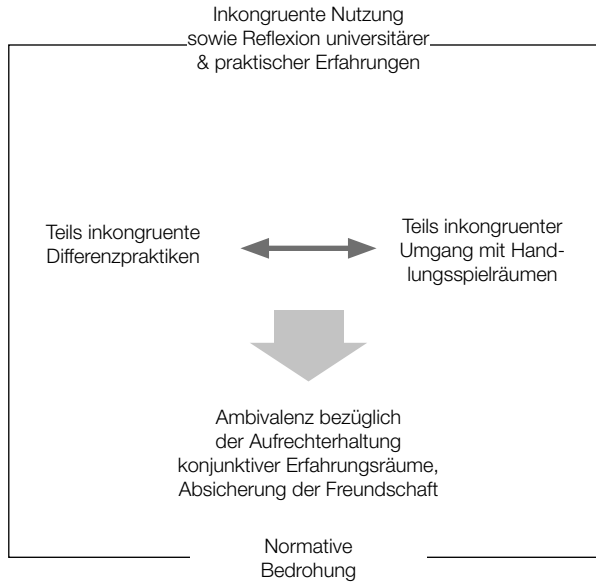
Inkongruente Nutzung sowie Reflexion universitärer & praktischer Erfahrungen

Teils inkongruente Differenzpraktiken

Teils inkongruenter Umgang mit Handlungsspielräumen

Ambivalenz bezüglich der Aufrechterhaltung konjunktiver Erfahrungsräume, Absicherung der Freundschaft

Normative Bedrohung